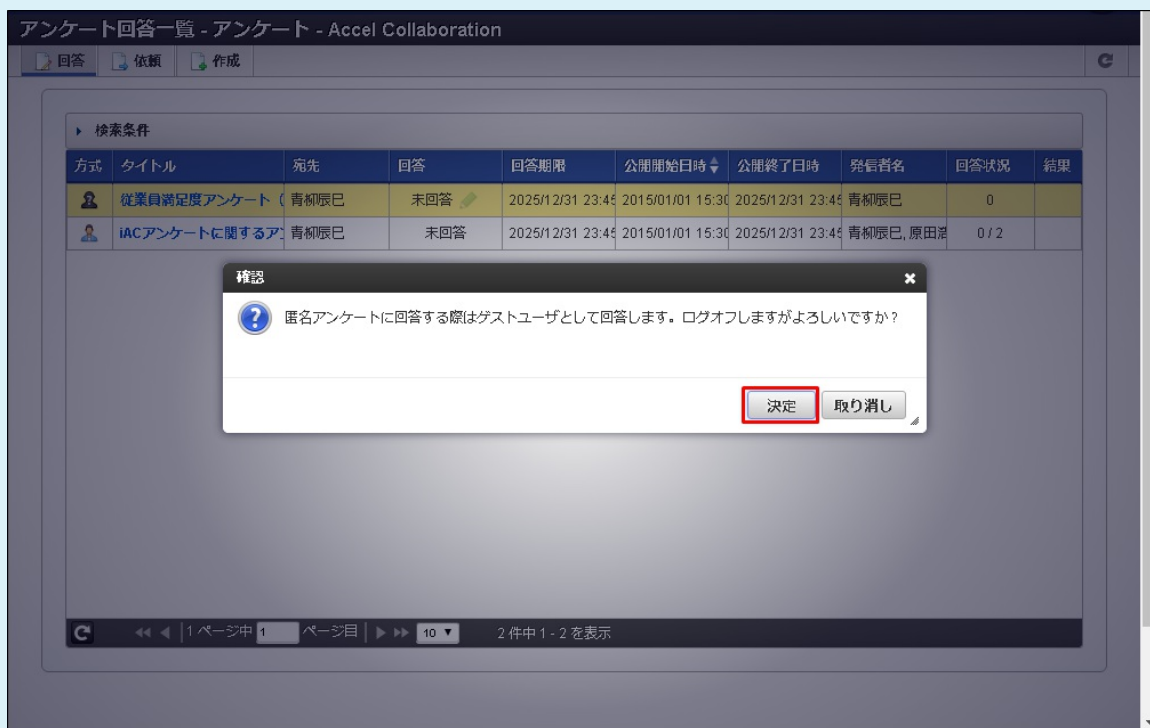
アンケート回答一覧 - アンケート - Accel Collaboration

回答 依頼 作成

▸ 検索条件

| 方式 | タイトル | 宛先 | 回答 | 回答期限 | 公開開始日時 | 公開終了日時 | 発信者名 | 回答状況 | 結果 |
|---|---|---|---|---|---|---|---|---|---|
| | 従業員満足度アンケート（ | 青柳辰巳 | 未回答 | 2025/12/31 23:4 | 2015/01/01 15:3 | 2025/12/31 23:4 | 青柳辰巳 | 0 | |
| | iACアンケートに関するア | 青柳辰巳 | 未回答 | 2025/12/31 23:4 | 2015/01/01 15:3 | 2025/12/31 23:4 | 青柳辰巳, 原田 | 0 / 2 | |

確認

匿名アンケートに回答する際はゲストユーザとして回答します。ログオフしますがよろしいですか？

決定 取り消し

1ページ中 1 ページ目 10 2件中 1 - 2 を表示